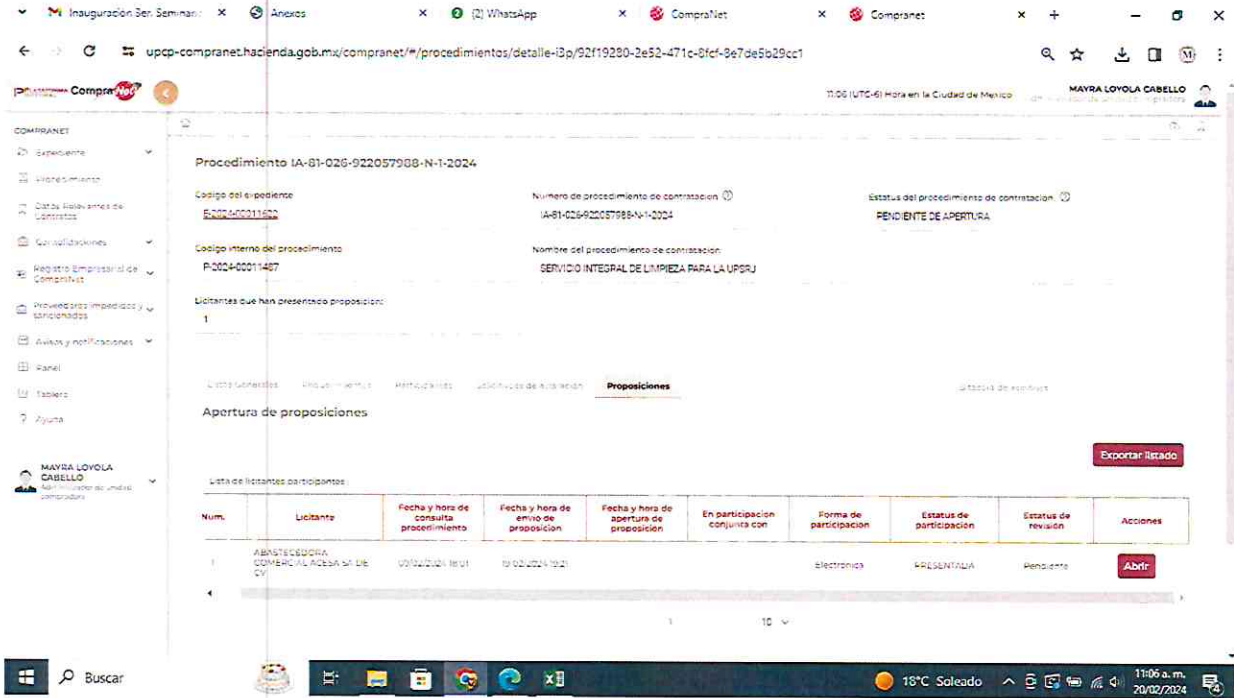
Inauguración Ser. Seminar × Anexos × (2) WhatsApp × CompraNet × Compranet × +

upcp-compranet.hacienda.gob.mx/compranet/#/procedimientos/detalle-i3p/92f19280-2e52-471c-8fcf-8e7de5b29cc1

Compranet

11:06 (UTC-6) Hora en la Ciudad de Mexico

MAYRA LOYOLA CABELLO

COMPRANET
Expediente
Procedimiento
Datos Relevantes de Contratos
Consolidaciones
Registro Empresarial de CompraNet
Proveedores impedidos y sancionados
Avisos y notificaciones
Panel
Tablero
Ayuda

MAYRA LOYOLA CABELLO
Administrador de unidad compradora

Procedimiento IA-81-026-922057988-N-1-2024

Codigo del expediente
E-2024-00011622

Numero de procedimiento de contratacion
IA-81-026-922057988-N-1-2024

Estatus del procedimiento de contratacion
PENDIENTE DE APERTURA

Codigo interno del procedimiento
P-2024-00011487

Nombre del procedimiento de contratacion
SERVICIO INTEGRAL DE LIMPIEZA PARA LA UPSRJ

Licitantes que han presentado proposicion
1

Datos Generales Requerimientos Participantes Solicitudes de aclaración Proposiciones Bitacora de eventos

Apertura de proposiciones

Exportar listado

Lista de licitantes participantes

| Num. | Licitante | Fecha y hora de consulta procedimiento | Fecha y hora de envio de proposicion | Fecha y hora de apertura de proposicion | En participacion conjunta con | Forma de participacion | Estatus de participacion | Estatus de revision | Acciones |
|---|---|---|---|---|---|---|---|---|---|
| 1 | ABASTECEDORA COMERCIAL ACESA SA DE CV | 05/02/2024 18:01 | 19/02/2024 19:21 | | | Electronica | PRESENTADA | Pendiente | Abrir |

1 10

Buscar 18°C Soleado 11:06 a. m. 20/02/2024